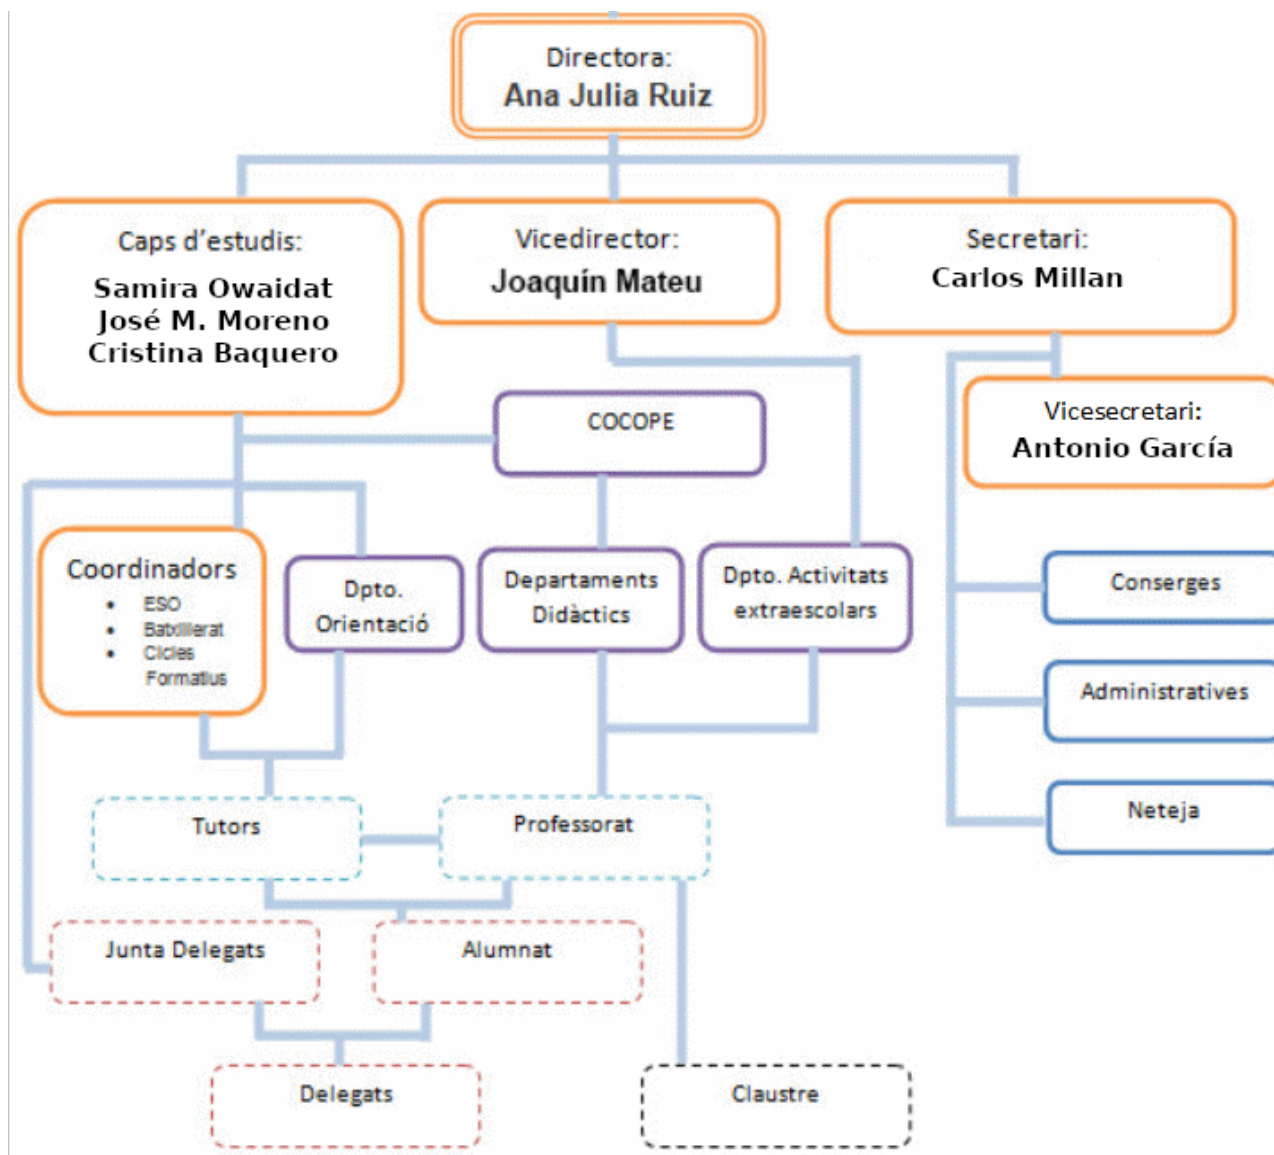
Directora:
Ana Julia Ruiz

Caps d'estudis:
Samira Owaidat
José M. Moreno
Cristina Baquero

Vicedirector:
Joaquín Mateu

Secretari:
Carlos Millan

COCOPE

Vicesecretari:
Antonio García

Coordinadors
- ESO
- Batxillerat
- Cicles Formatius

Dpto. Orientació

Departaments Didàctics

Dpto. Activitats extraescolars

Conserges

Administratives

Neteja

Tutors

Professorat

Junta Delegats

Alumnat

Delegats

Claustre